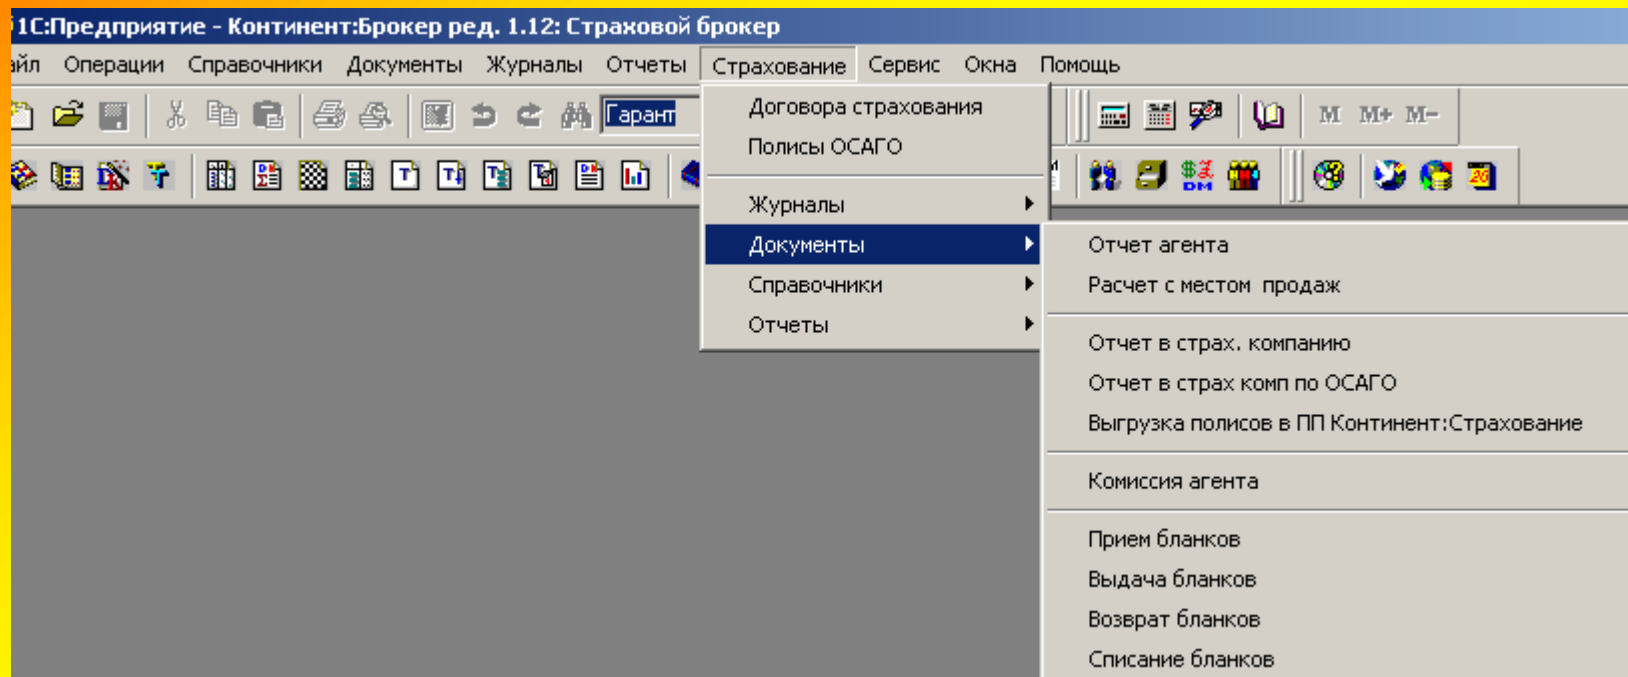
1С:Предприятие - Континент:Брокер ред. 1.12: Страховой брокер

айл Операции Справочники Документы Журналы Отчеты Страхование Сервис Окна Помощь

Гарант

M M+ M-

Договора страхования
Полисы ОСАГО

Журналы
Документы
Справочники
Отчеты

Отчет агента
Расчет с местом продаж

Отчет в страх. компанию
Отчет в страх комп по ОСАГО
Выгрузка полисов в ПП Континент:Страхование

Комиссия агента

Прием бланков
Выдача бланков
Возврат бланков
Списание бланков